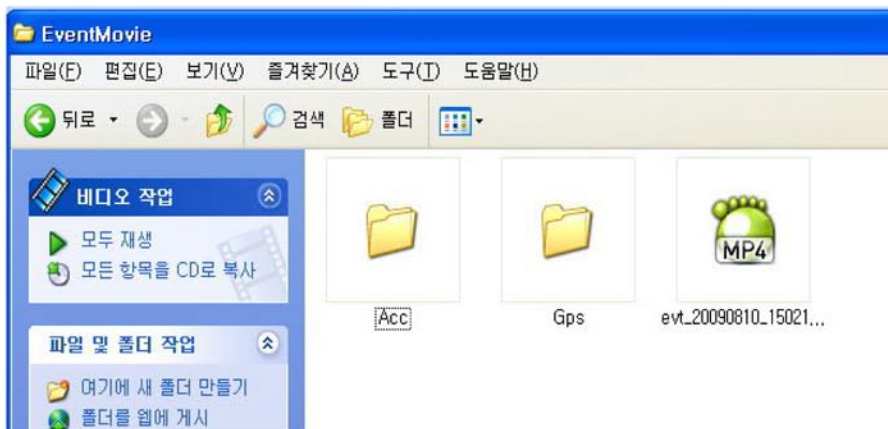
EventMovie

파일(F) 편집(E) 보기(V) 즐겨찾기(A) 도구(T) 도움말(H)

뒤로 검색 폴더

비디오 작업

모두 재생
모든 항목을 CD로 복사

파일 및 폴더 작업

여기에 새 폴더 만들기
폴더를 웹에 게시

Acc

Gps

MP4
evt_20090810_15021...